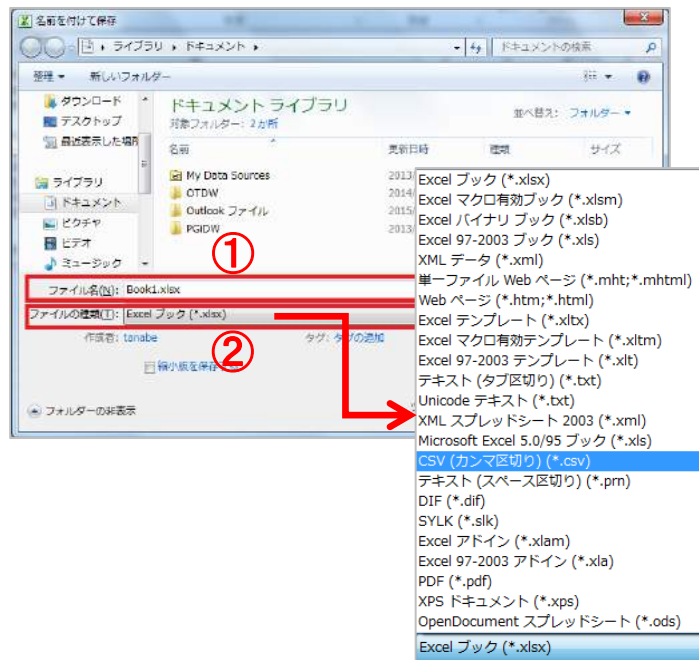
名前を付けて保存

ライブラリ ▸ ドキュメント ▸

ドキュメントの検索

整理 ▾ 新しいフォルダー

ダウンロード
デスクトップ
最近表示した場所

ライブラリ
ドキュメント
ピクチャ
ビデオ
ミュージック

ドキュメント ライブラリ
対象フォルダー: 2か所

並べ替え: フォルダー ▾

名前
更新日時
種類
サイズ

My Data Sources
2013/
OTDW
2014/
Outlook ファイル
2015/
PGIDW
2013/

①

ファイル名(N): Book1.xlsx

ファイルの種類(T): Excel ブック (*.xlsx)

②

作成者: tanabe
タグ: タグの追加

縮小版を保存する

フォルダーの非表示

Excel ブック (*.xlsx)
Excel マクロ有効ブック (*.xlsm)
Excel バイナリ ブック (*.xlsb)
Excel 97-2003 ブック (*.xls)
XML データ (*.xml)
単一ファイル Web ページ (*.mht;*.mhtml)
Web ページ (*.htm;*.html)
Excel テンプレート (*.xltx)
Excel マクロ有効テンプレート (*.xltm)
Excel 97-2003 テンプレート (*.xlt)
テキスト (タブ区切り) (*.txt)
Unicode テキスト (*.txt)
XML スプレッドシート 2003 (*.xml)
Microsoft Excel 5.0/95 ブック (*.xls)
CSV (カンマ区切り) (*.csv)
テキスト (スペース区切り) (*.prn)
DIF (*.dif)
SYLK (*.slk)
Excel アドイン (*.xlam)
Excel 97-2003 アドイン (*.xla)
PDF (*.pdf)
XPS ドキュメント (*.xps)
OpenDocument スプレッドシート (*.ods)
Excel ブック (*.xlsx)